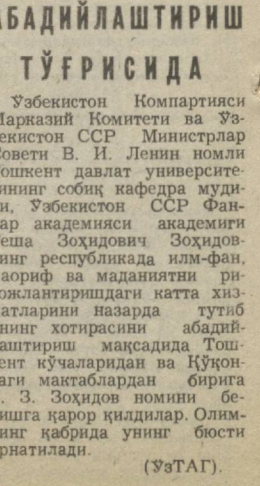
АБАДИЙЛАШТИРИШ

ТЎҒРИСИДА

Ўзбекистон Компартияси Марказий Комитети ва Ўзбекистон ССР Министрлар Совети В. И. Ленин номли Тошкент давлат университетининг собиқ кафедра мудири, Ўзбекистон ССР Фанлар академияси академиги Пеша Зоҳидович Зоҳидовнинг республикада илм-фан, маориф ва маданиятни ривожлантиришдаги катта хизматларини назарда тутиб унинг хотирасини абадийлаштириш мақсадида Тошкент кўчаларидан ва Қўқондаги мактаблардан бирига П. З. Зоҳидов номини беришга қарор қилдилар. Олимнинг қабрида унинг бюсти ўрнатилади.

(ЎзТАГ).